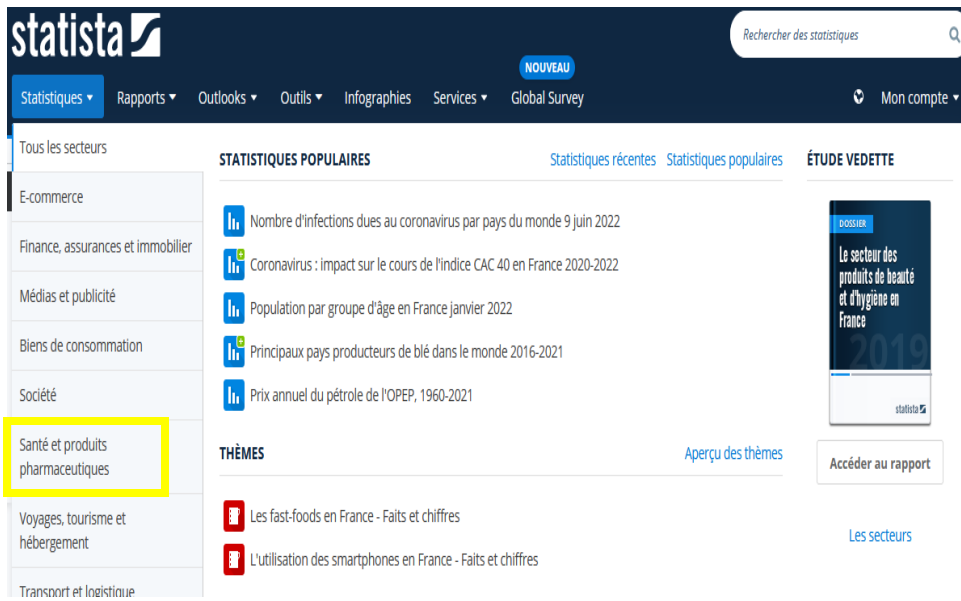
statista

Rechercher des statistiques

NOUVEAU

Statistiques ▾ Rapports ▾ Outlooks ▾ Outils ▾ Infographies Services ▾ Global Survey

Mon compte ▾

Tous les secteurs

E-commerce

Finance, assurances et immobilier

Médias et publicité

Biens de consommation

Société

Santé et produits pharmaceutiques

Voyages, tourisme et hébergement

Transport et logistique

STATISTIQUES POPULAIRES

Statistiques récentes Statistiques populaires

Nombre d'infections dues au coronavirus par pays du monde 9 juin 2022

Coronavirus : impact sur le cours de l'indice CAC 40 en France 2020-2022

Population par groupe d'âge en France janvier 2022

Principaux pays producteurs de blé dans le monde 2016-2021

Prix annuel du pétrole de l'OPEP, 1960-2021

THÈMES

Aperçu des thèmes

Les fast-foods en France - Faits et chiffres

L'utilisation des smartphones en France - Faits et chiffres

ÉTUDE VEDETTE

DOSSIER

Le secteur des produits de beauté et d'hygiène en France

2019

statista

Accéder au rapport

Les secteurs